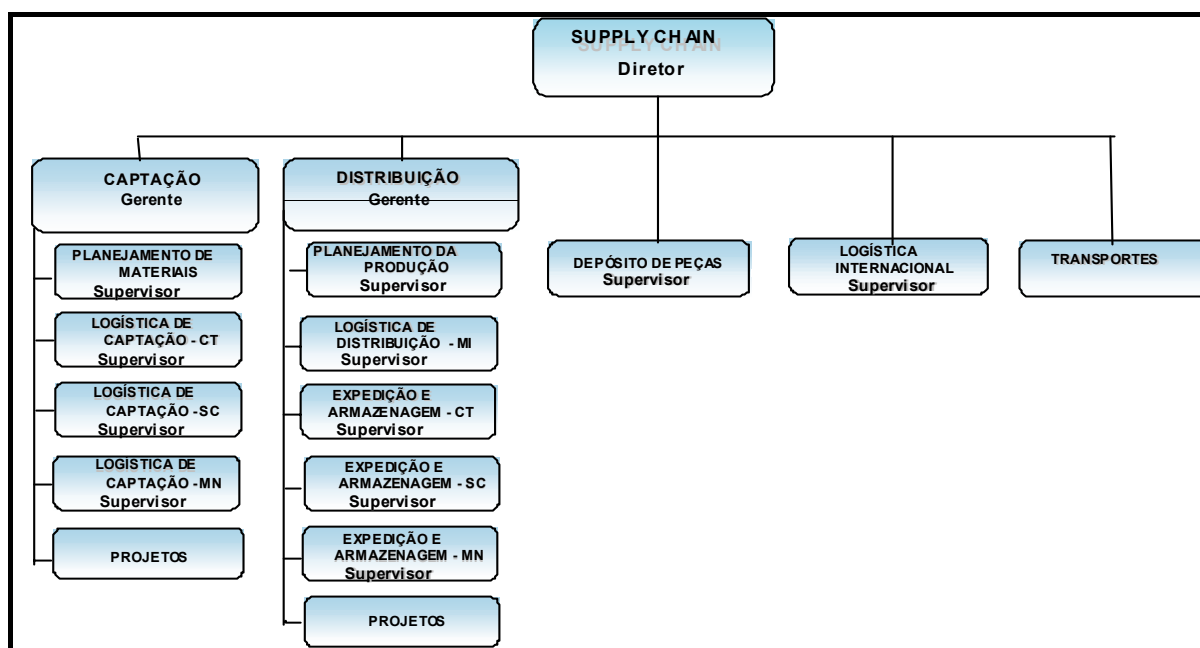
SUPPLY CHAIN
Diretor

CAPTAÇÃO
Gerente

PLANEJAMENTO DE MATERIAIS
Supervisor

LOGÍSTICA DE CAPTAÇÃO - CT
Supervisor

LOGÍSTICA DE CAPTAÇÃO - SC
Supervisor

LOGISTICA DE CAPTAÇÃO - MN
Supervisor

PROJETOS

DISTRIBUIÇÃO
Gerente

PLANEJAMENTO DA PRODUÇÃO
Supervisor

LOGÍSTICA DE DISTRIBUIÇÃO - MI
Supervisor

EXPEDIÇÃO E ARMAZENAGEM - CT
Supervisor

EXPEDIÇÃO E ARMAZENAGEM - SC
Supervisor

EXPEDIÇÃO E ARMAZENAGEM - MN
Supervisor

PROJETOS

DEPÓSITO DE PEÇAS
Supervisor

LOGÍSTICA INTERNACIONAL
Supervisor

TRANSPORTES